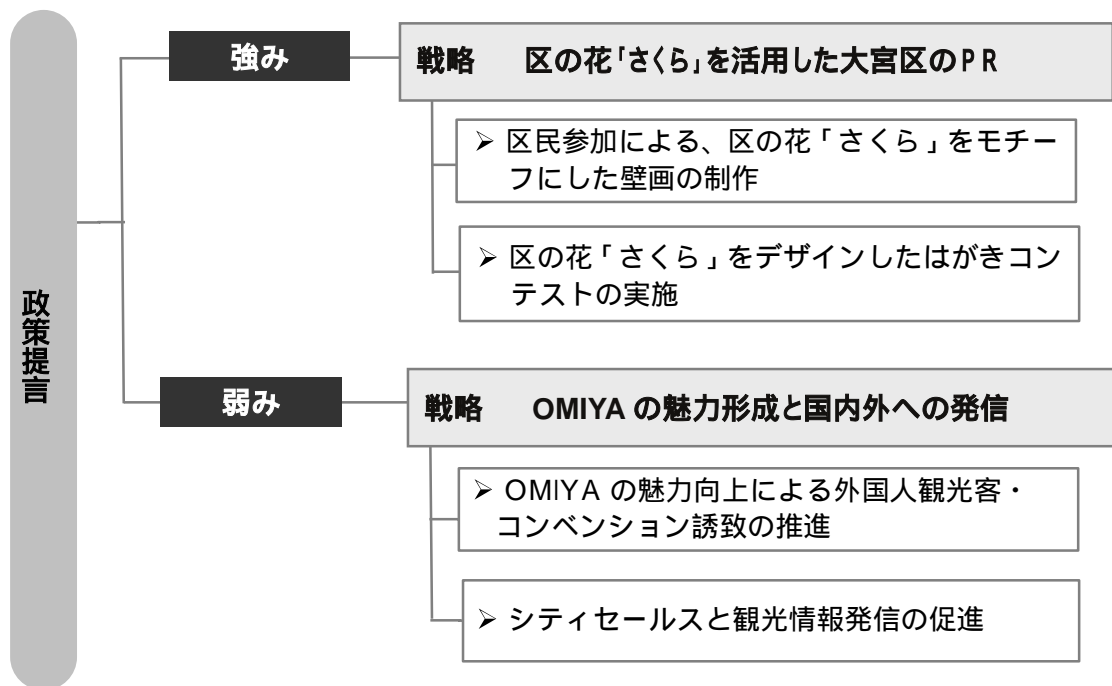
政策提言

強み

戦略　区の花「さくら」を活用した大宮区のPR

➢ 区民参加による、区の花「さくら」をモチーフにした壁画の制作

➢ 区の花「さくら」をデザインしたはがきコンテストの実施

弱み

戦略　OMIYA の魅力形成と国内外への発信

➢ OMIYA の魅力向上による外国人観光客・コンベンション誘致の推進

➢ シティセールスと観光情報発信の促進